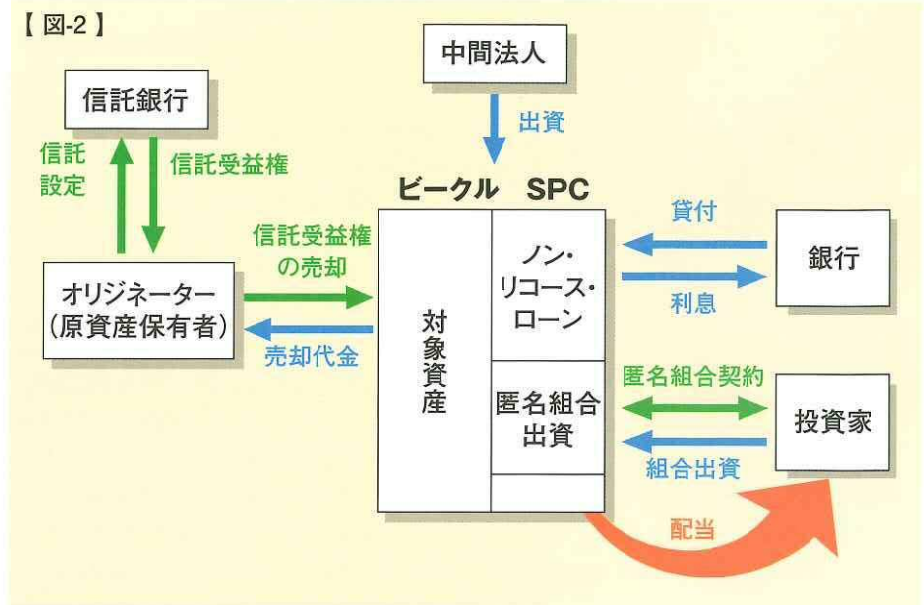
【 図-2 】

中間法人

出資

信託銀行

信託設定

信託受益権

ビークル SPC

貸付

銀行

利息

信託受益権の売却

オリジネーター（原資産保有者）

売却代金

対象資産

ノン・リコース・ローン

匿名組合出資

匿名組合契約

投資家

組合出資

配当